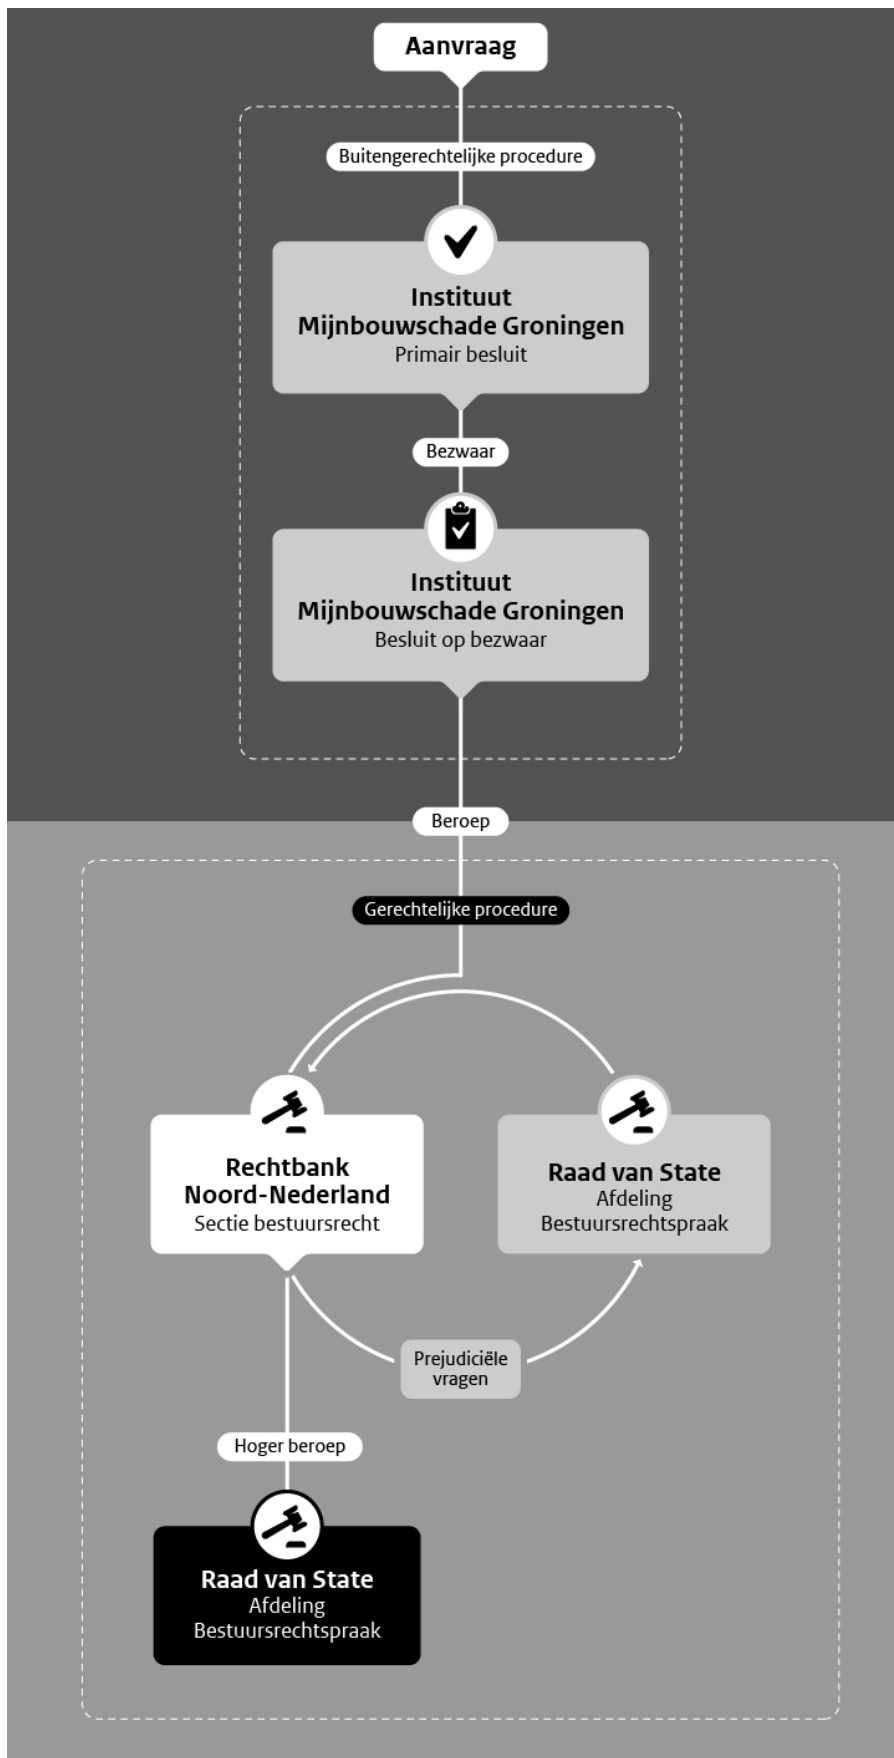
Aanvraag

Buitengerechtelijke procedure

Instituut Mijnbouwschade Groningen
Primair besluit

Bezwaar

Instituut Mijnbouwschade Groningen
Besluit op bezwaar

Beroep

Gerechtelijke procedure

Rechtbank Noord-Nederland
Sectie bestuursrecht

Raad van State
Afdeling Bestuursrechtspraak

Prejudiciële vragen

Hoger beroep

Raad van State
Afdeling Bestuursrechtspraak